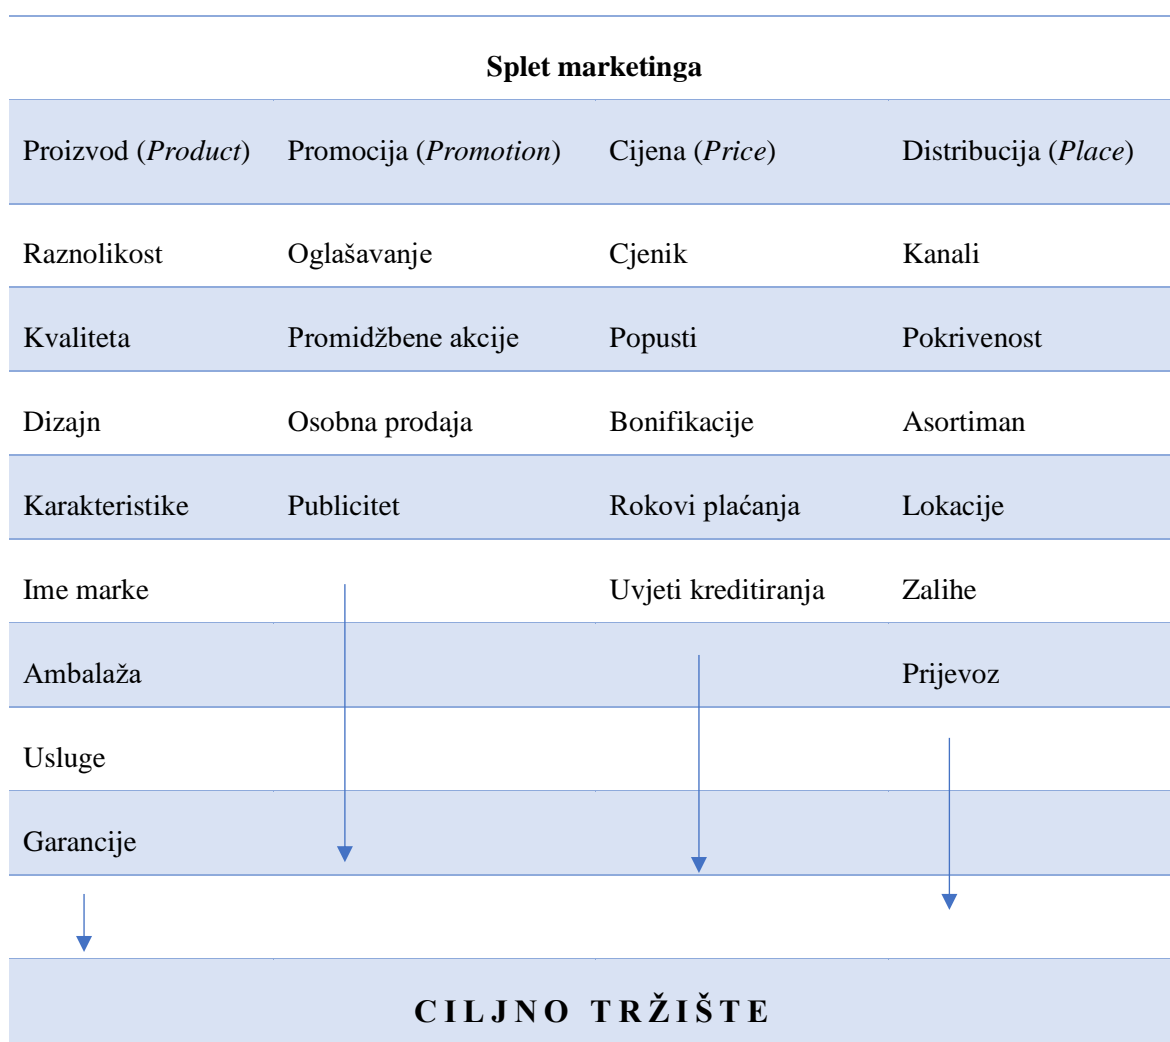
**Splet marketinga**

| Proizvod (*Product*) | Promocija (*Promotion*) | Cijena (*Price*) | Distribucija (*Place*) |
|---|---|---|---|
| Raznolikost | Oglašavanje | Cjenik | Kanali |
| Kvaliteta | Promidžbene akcije | Popusti | Pokrivenost |
| Dizajn | Osobna prodaja | Bonifikacije | Asortiman |
| Karakteristike | Publicitet | Rokovi plaćanja | Lokacije |
| Ime marke | | Uvjeti kreditiranja | Zalihe |
| Ambalaža | | | Prijevoz |
| Usluge | | | |
| Garancije | | | |

**C I L J N O  T R Ž I Š T E**